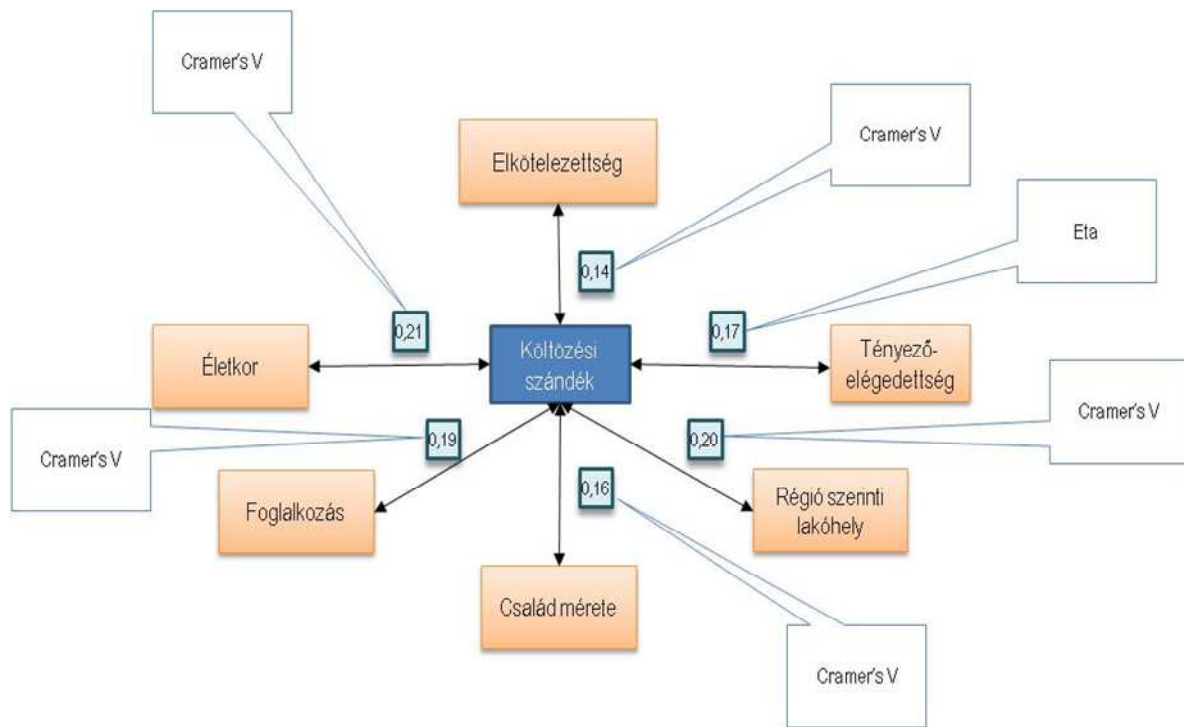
Cramer's V

Elkötelezettség

Cramer's V

Eta

0,14

0,21

0,17

Életkor

Költözési szándék

Tényező-elégedettség

Cramer's V

0,19

0,20

Cramer's V

0,16

Foglalkozás

Régió szerinti lakóhely

Család mérete

Cramer's V